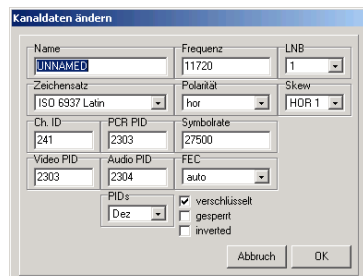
Kanaldaten ändern

Name
UNNAMED

Frequenz
11720

LNB
1

Zeichensatz
ISO 6937 Latin

Polarität
hor

Skew
HOR 1

Ch. ID
241

PCR PID
2303

Symbolrate
27500

Video PID
2303

Audio PID
2304

FEC
auto

PIDs
Dez

verschlüsselt
gesperrt
inverted

Abbruch
OK